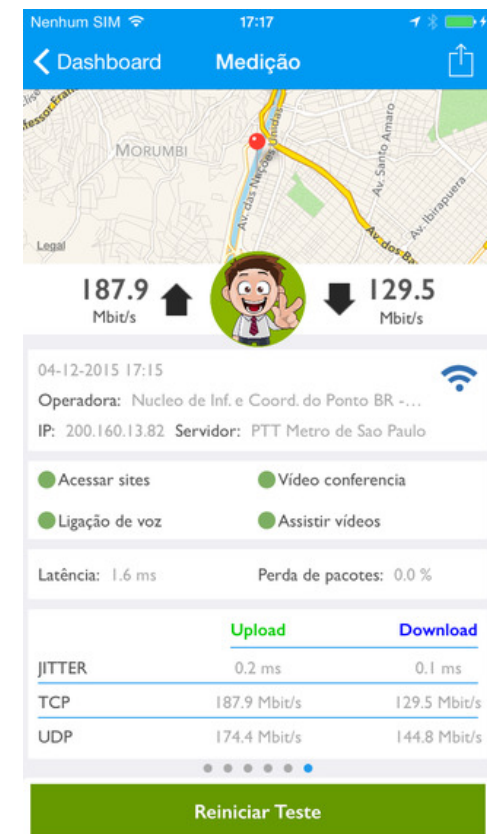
Nenhum SIM 17:17

Dashboard Medição

MORUMBI
Av. das Nações Unidas
Av. Santo Amaro
Av. Ibirapuera
Av. dos Ba
Legal

187.9 Mbit/s
129.5 Mbit/s

04-12-2015 17:15
Operadora: Nucleo de Inf. e Coord. do Ponto BR -...
IP: 200.160.13.82 Servidor: PTT Metro de Sao Paulo

Acessar sites
Vídeo conferencia
Ligação de voz
Assistir vídeos

Latência: 1.6 ms
Perda de pacotes: 0.0 %

| | Upload | Download |
|---|---|---|
| JITTER | 0.2 ms | 0.1 ms |
| TCP | 187.9 Mbit/s | 129.5 Mbit/s |
| UDP | 174.4 Mbit/s | 144.8 Mbit/s |

Reiniciar Teste